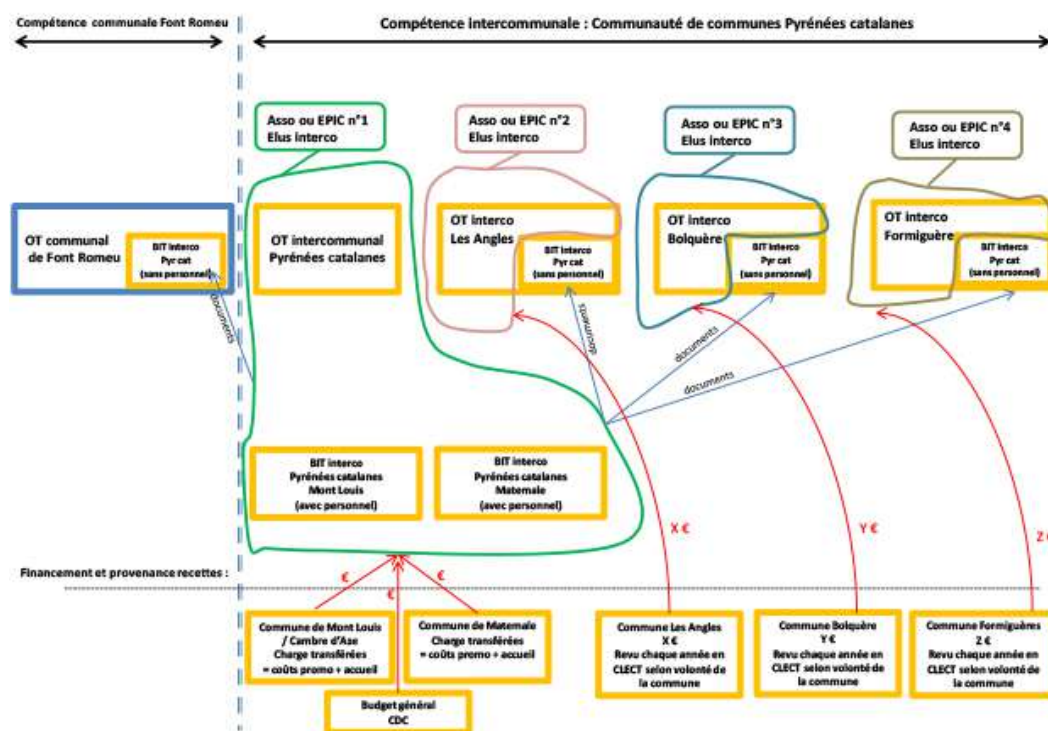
Compétence communale Font Romeu

Compétence intercommunale : Communauté de communes Pyrénées catalanes

Asso ou EPIC n°1
Elus interco

Asso ou EPIC n°2
Elus interco

Asso ou EPIC n°3
Elus interco

Asso ou EPIC n°4
Elus interco

OT communal de Font Romeu

BIT interco
Pyr cat
(sans personnel)

documents

OT intercommunal Pyrénées catalanes

OT interco Les Angles

BIT interco
Pyr cat
(sans personnel)

OT interco Bolquère

BIT interco
Pyr cat
(sans personnel)

OT interco Formiguère

BIT interco
Pyr cat
(sans personnel)

documents

documents

documents

BIT interco
Pyrénées catalanes
Mont Louis
(avec personnel)

BIT interco
Pyrénées catalanes
Matemale
(avec personnel)

X €

Y €

Z €

Financement et provenance recettes :

€

€

€

Commune de Mont Louis / Cambre d'Ase
Charge transférées
= coûts promo + accueil

Commune de Matemale
Charge transférées
= coûts promo + accueil

Commune Les Angles
X €
Revu chaque année en CLECT selon volonté de la commune

Commune Bolquère
Y €
Revu chaque année en CLECT selon volonté de la commune

Commune Formiguères
Z €
Revu chaque année en CLECT selon volonté de la commune

Budget général
CDC